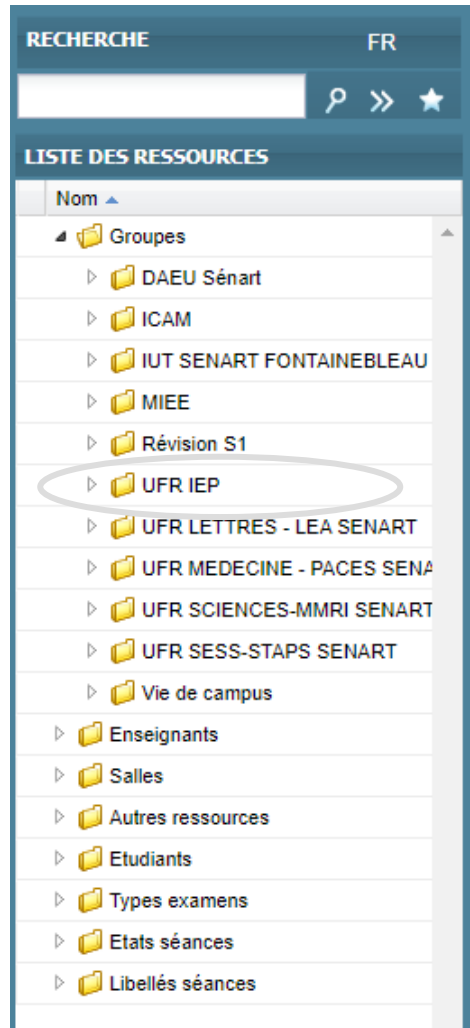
RECHERCHE FR

LISTE DES RESSOURCES

Nom

Groupes

DAEU Sénart

ICAM

IUT SENART FONTAINEBLEAU

MIEE

Révision S1

UFR IEP

UFR LETTRES - LEA SENART

UFR MEDECINE - PACES SENA

UFR SCIENCES-MMRI SENART

UFR SESS-STAPS SENART

Vie de campus

Enseignants

Salles

Autres ressources

Etudiants

Types examens

Etats séances

Libellés séances